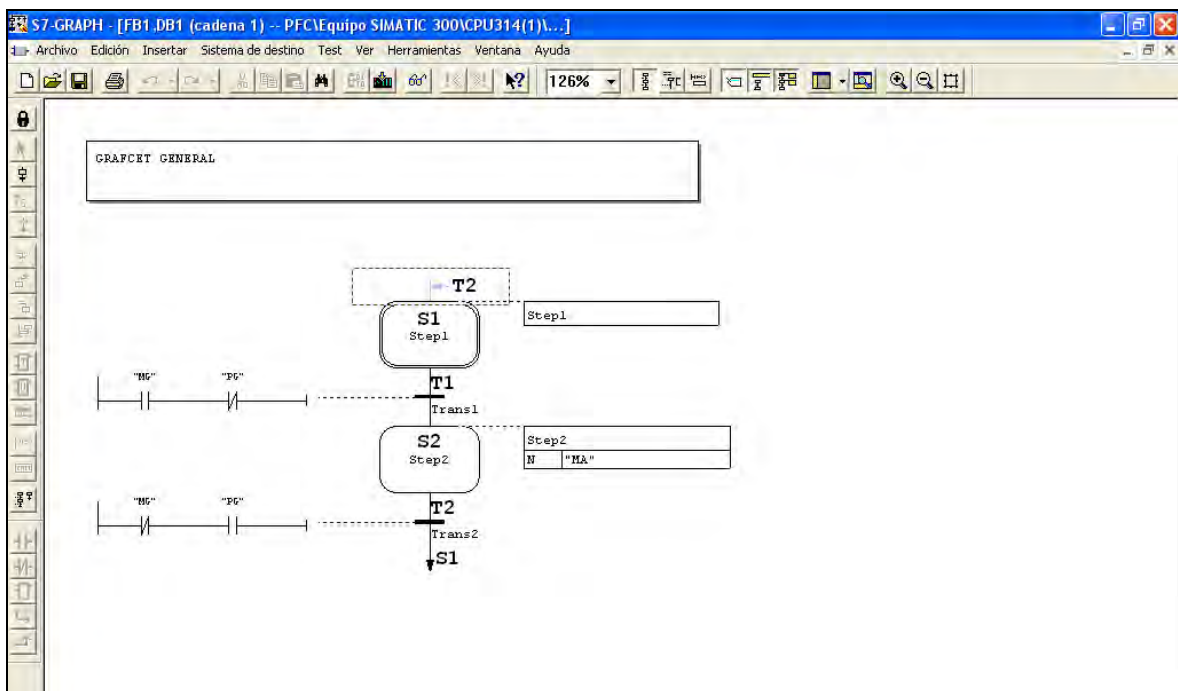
S7-GRAPH - [FB1,DB1 (cadena 1) -- PFC\Equipo SIMATIC 300\CPU314(1)\...]

Archivo Edición Insertar Sistema de destino Test Ver Herramientas Ventana Ayuda

126%

GRAFCET GENERAL

T2

S1
Step1

Step1

"MG" "PG"

T1
Trans1

S2
Step2

| Step2 | |
|---|---|
| N | "MA" |

"MG" "PG"

T2
Trans2

S1